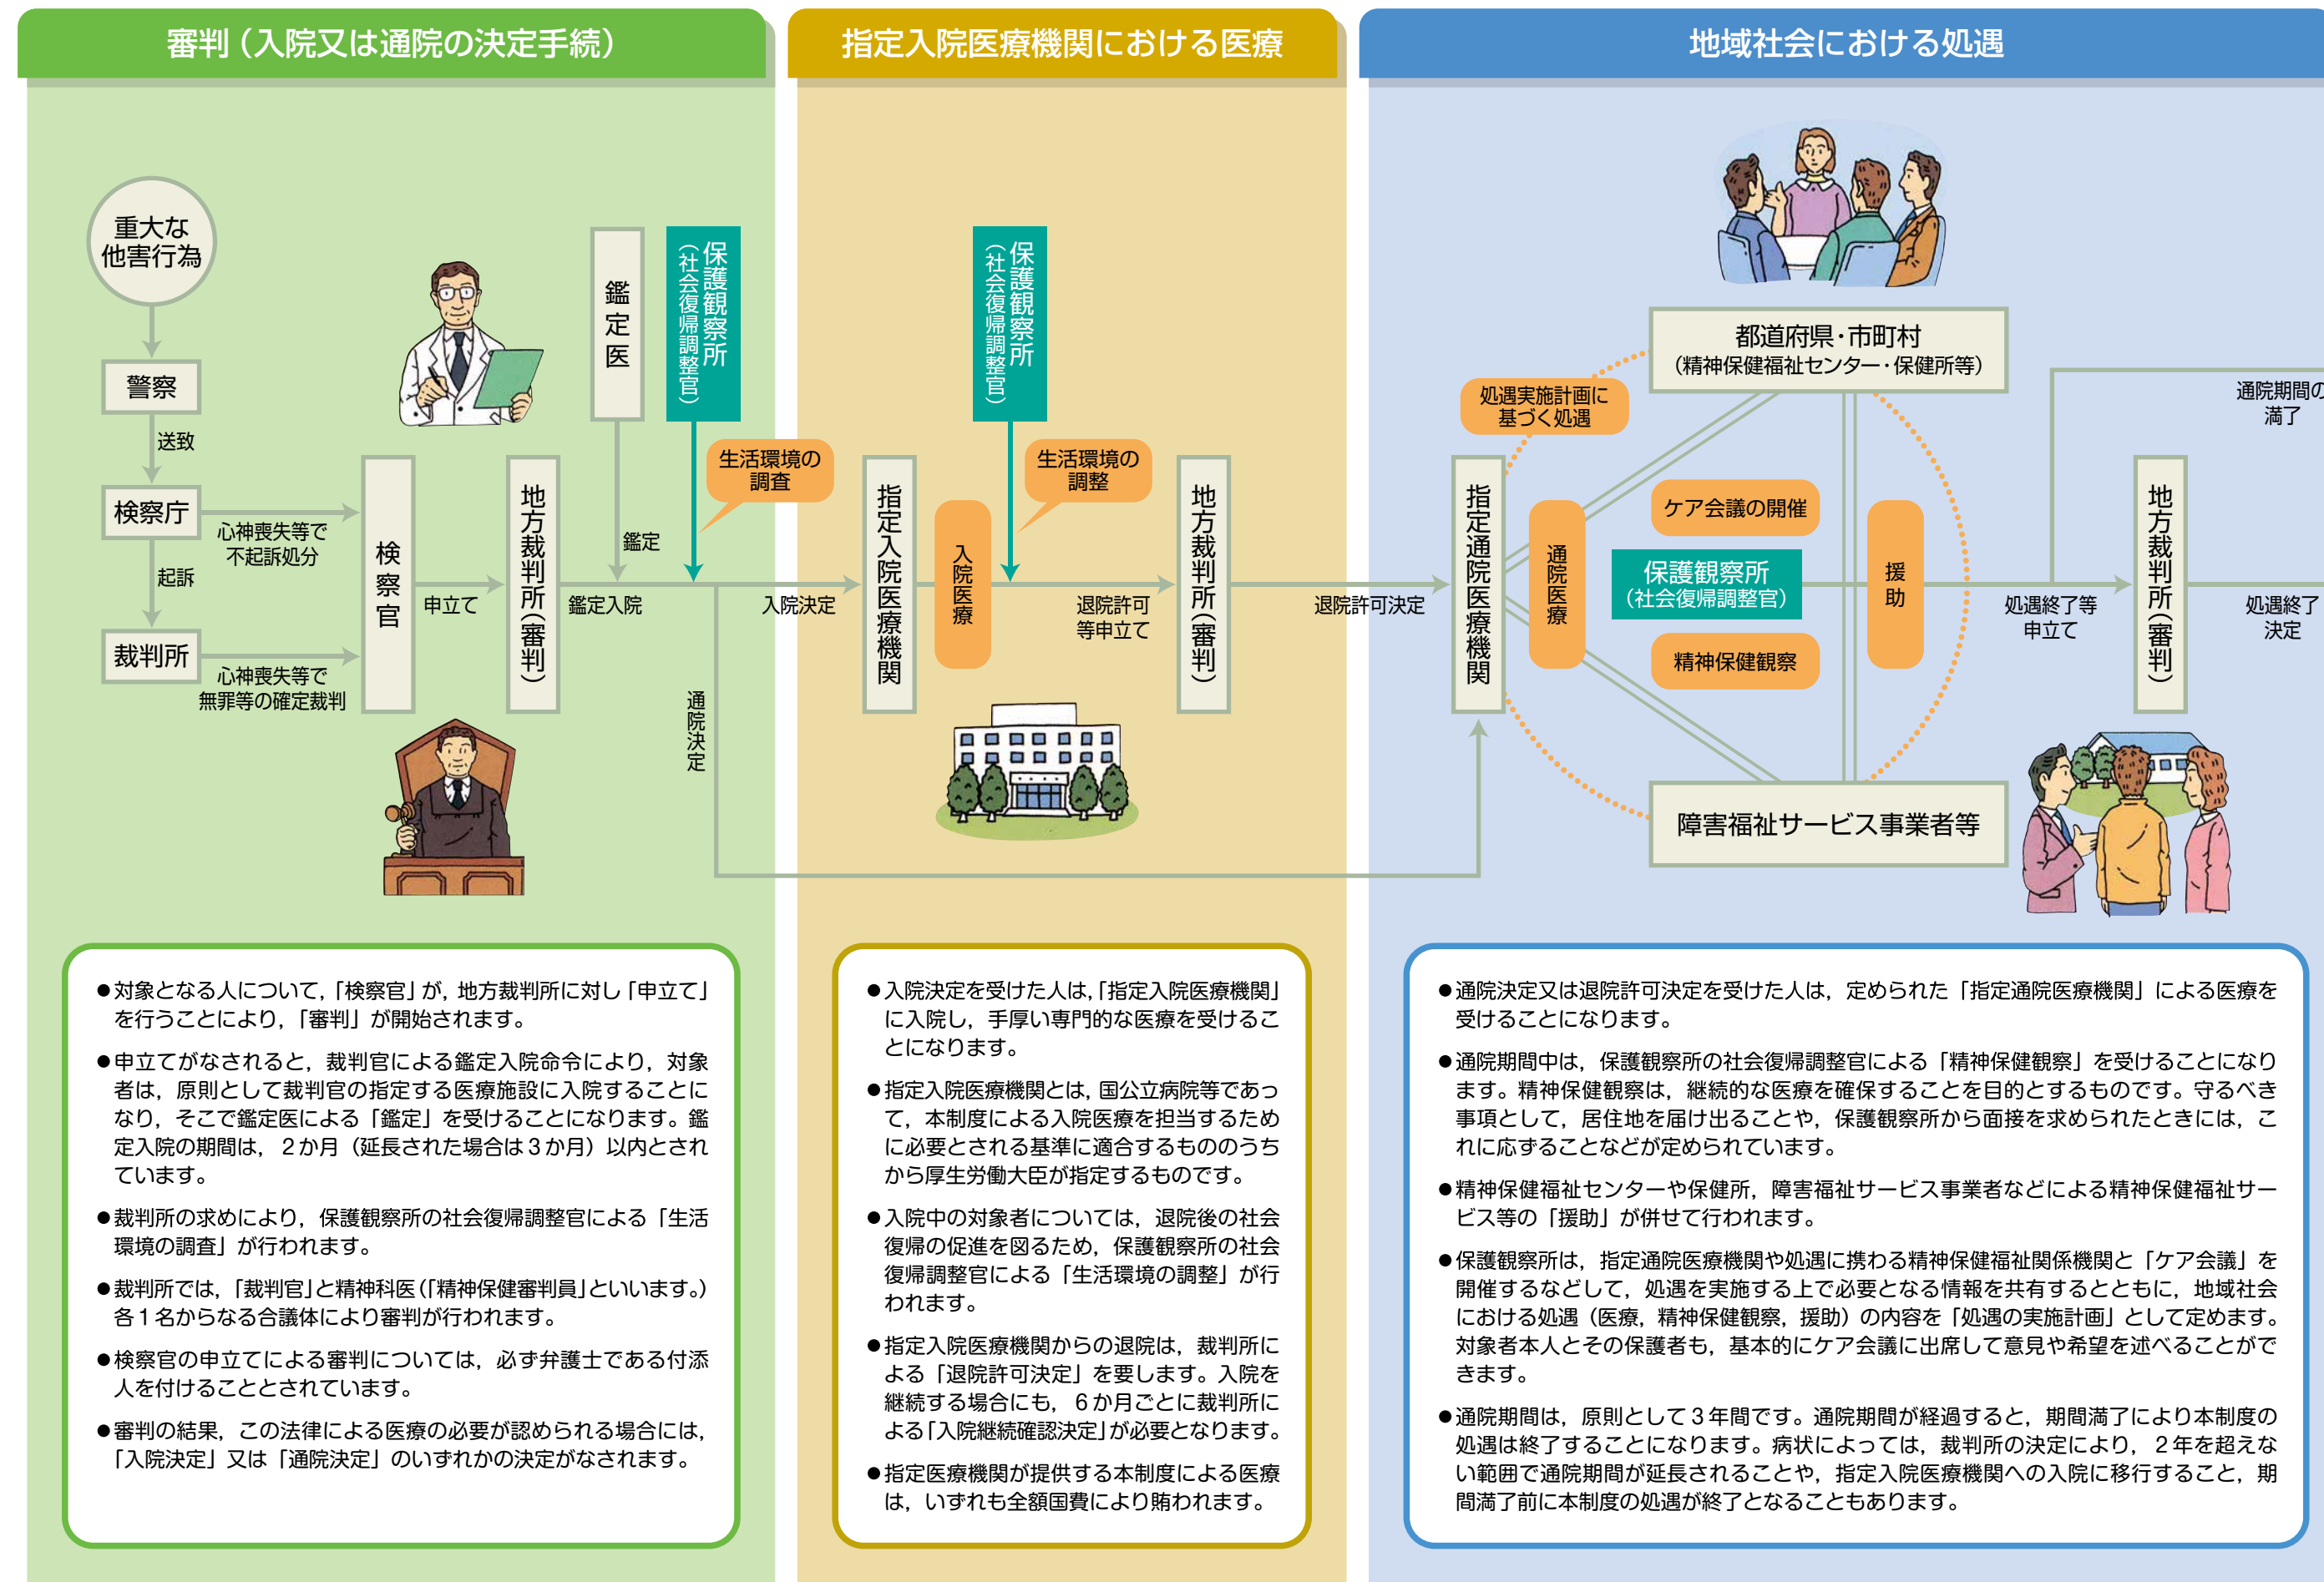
審判（入院又は通院の決定手続）

指定入院医療機関における医療

地域社会における処遇

重大な他害行為

警察

送致

検察庁

心神喪失等で不起訴処分

起訴

裁判所

心神喪失等で無罪等の確定裁判

検察官

申立て

地方裁判所（審判）

鑑定医

保護観察所（社会復帰調整官）

生活環境の調査

鑑定

鑑定入院

入院決定

通院決定

指定入院医療機関

入院医療

保護観察所（社会復帰調整官）

生活環境の調整

退院許可等申立て

地方裁判所（審判）

退院許可決定

都道府県・市町村（精神保健福祉センター・保健所等）

処遇実施計画に基づく処遇

指定通院医療機関

通院医療

ケア会議の開催

保護観察所（社会復帰調整官）

精神保健観察

援助

障害福祉サービス事業者等

通院期間の満了

処遇終了等申立て

地方裁判所（審判）

処遇終了決定

●対象となる人について，「検察官」が，地方裁判所に対し「申立て」を行うことにより，「審判」が開始されます。

●申立てがなされると，裁判官による鑑定入院命令により，対象者は，原則として裁判官の指定する医療施設に入院することになり，そこで鑑定医による「鑑定」を受けることになります。鑑定入院の期間は，２か月（延長された場合は３か月）以内とされています。

●裁判所の求めにより，保護観察所の社会復帰調整官による「生活環境の調査」が行われます。

●裁判所では，「裁判官」と精神科医（「精神保健審判員」といいます。）各１名からなる合議体により審判が行われます。

●検察官の申立てによる審判については，必ず弁護士である付添人を付けることとされています。

●審判の結果，この法律による医療の必要が認められる場合には，「入院決定」又は「通院決定」のいずれかの決定がなされます。

●入院決定を受けた人は，「指定入院医療機関」に入院し，手厚い専門的な医療を受けることになります。

●指定入院医療機関とは，国公立病院等であって，本制度による入院医療を担当するために必要とされる基準に適合するもののうちから厚生労働大臣が指定するものです。

●入院中の対象者については，退院後の社会復帰の促進を図るため，保護観察所の社会復帰調整官による「生活環境の調整」が行われます。

●指定入院医療機関からの退院は，裁判所による「退院許可決定」を要します。入院を継続する場合にも，６か月ごとに裁判所による「入院継続確認決定」が必要となります。

●指定医療機関が提供する本制度による医療は，いずれも全額国費により賄われます。

●通院決定又は退院許可決定を受けた人は，定められた「指定通院医療機関」による医療を受けることになります。

●通院期間中は，保護観察所の社会復帰調整官による「精神保健観察」を受けることになります。精神保健観察は，継続的な医療を確保することを目的とするものです。守るべき事項として，居住地を届け出ることや，保護観察所から面接を求められたときには，これに応ずることなどが定められています。

●精神保健福祉センターや保健所，障害福祉サービス事業者などによる精神保健福祉サービス等の「援助」が併せて行われます。

●保護観察所は，指定通院医療機関や処遇に携わる精神保健福祉関係機関と「ケア会議」を開催するなどして，処遇を実施する上で必要となる情報を共有するとともに，地域社会における処遇（医療，精神保健観察，援助）の内容を「処遇の実施計画」として定めます。対象者本人とその保護者も，基本的にケア会議に出席して意見や希望を述べることができます。

●通院期間は，原則として３年間です。通院期間が経過すると，期間満了により本制度の処遇は終了することになります。病状によっては，裁判所の決定により，２年を超えない範囲で通院期間が延長されることや，指定入院医療機関への入院に移行すること，期間満了前に本制度の処遇が終了となることもあります。